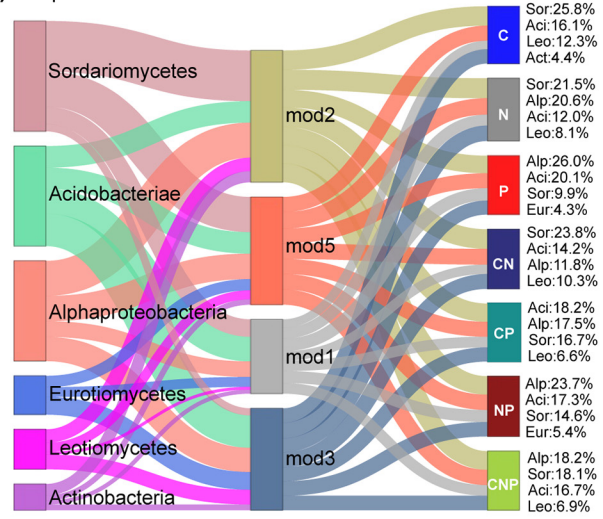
Sordariomycetes
Acidobacteriae
Alphaproteobacteria
Eurotiomycetes
Leotiomycetes
Actinobacteria

mod2
mod5
mod1
mod3

C
Sor:25.8%
Aci:16.1%
Leo:12.3%
Act:4.4%

N
Sor:21.5%
Alp:20.6%
Aci:12.0%
Leo:8.1%

P
Alp:26.0%
Aci:20.1%
Sor:9.9%
Eur:4.3%

CN
Sor:23.8%
Aci:14.2%
Alp:11.8%
Leo:10.3%

CP
Aci:18.2%
Alp:17.5%
Sor:16.7%
Leo:6.6%

NP
Alp:23.7%
Aci:17.3%
Sor:14.6%
Eur:5.4%

CNP
Alp:18.2%
Sor:18.1%
Aci:16.7%
Leo:6.9%